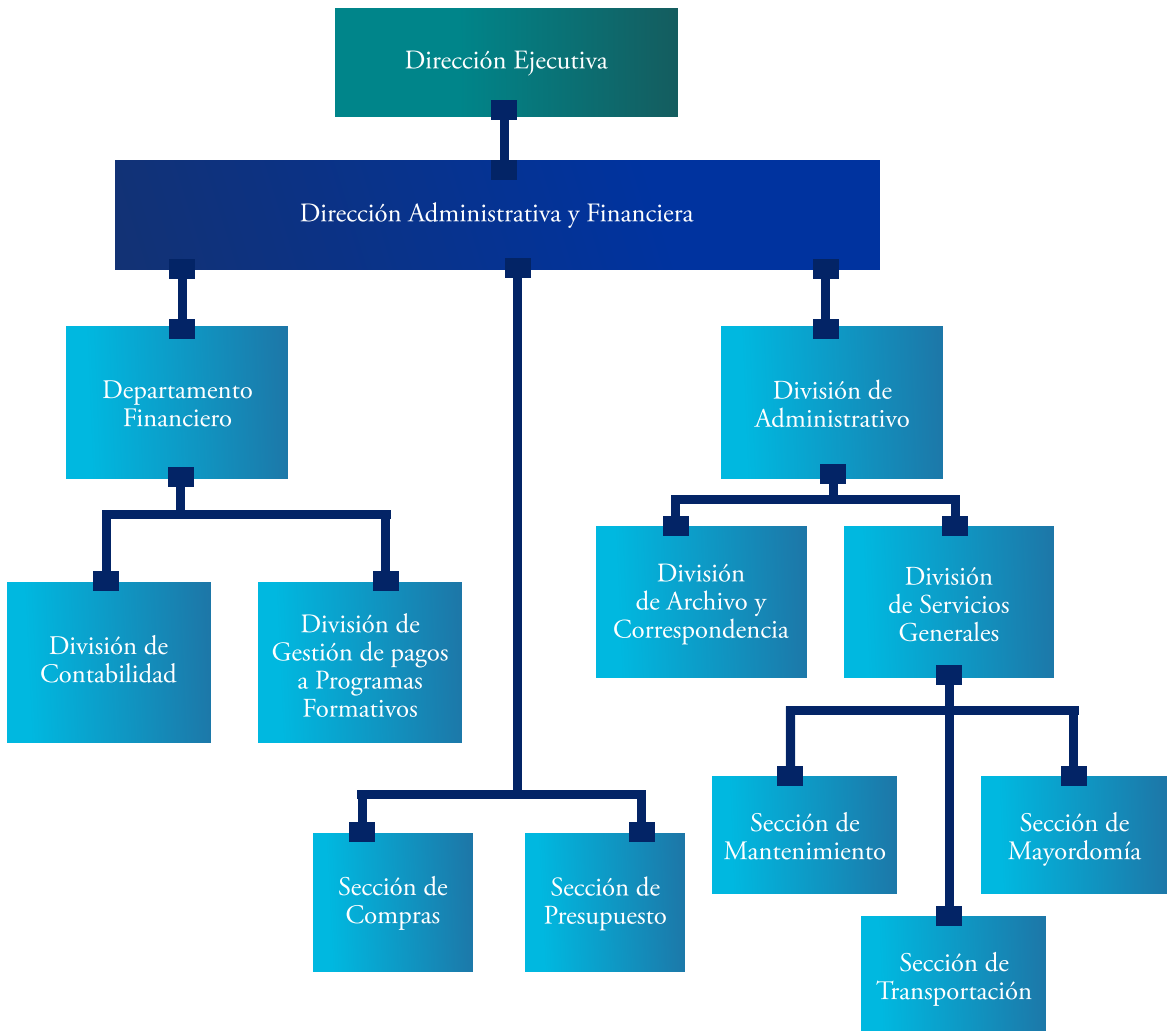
Dirección Ejecutiva

Dirección Administrativa y Financiera

Departamento Financiero

División de Administrativo

División de Contabilidad

División de Gestión de pagos a Programas Formativos

División de Archivo y Correspondencia

División de Servicios Generales

Sección de Mantenimiento

Sección de Mayordomía

Sección de Compras

Sección de Presupuesto

Sección de Transportación